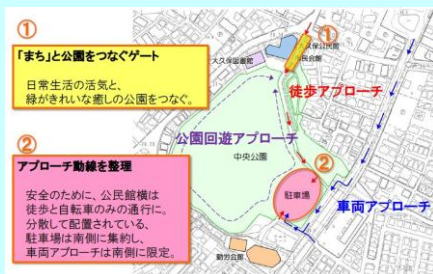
①

「まち」と公園をつなぐゲート

日常生活の活気と、緑がきれいな癒しの公園をつなぐ。

②

アプローチ動線を整理

安全のために、公民館横は徒歩と自転車のみの通行に。分散して配置されている、駐車場は南側に集約し、車両アプローチは南側に限定。

①

大久保公民館

大久保保育園

徒歩アプローチ

公園回遊アプローチ

中央公園

②

駐車場

車両アプローチ

勤労会館